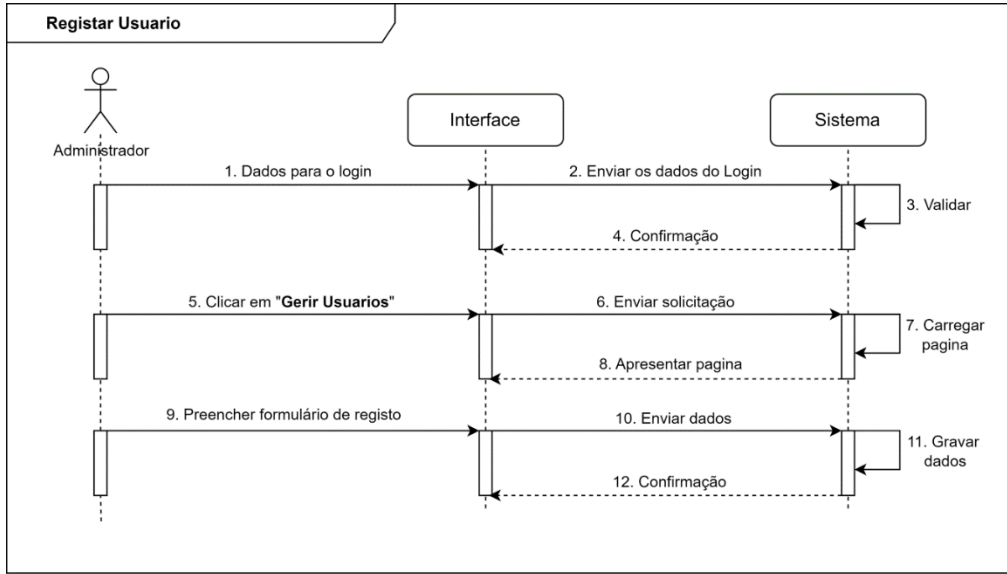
Registar Usuario

Administrador

Interface

Sistema

1. Dados para o login

2. Enviar os dados do Login

3. Validar

4. Confirmação

5. Clicar em "**Gerir Usuarios**"

6. Enviar solicitação

7. Carregar pagina

8. Apresentar pagina

9. Preencher formulário de registo

10. Enviar dados

11. Gravar dados

12. Confirmação